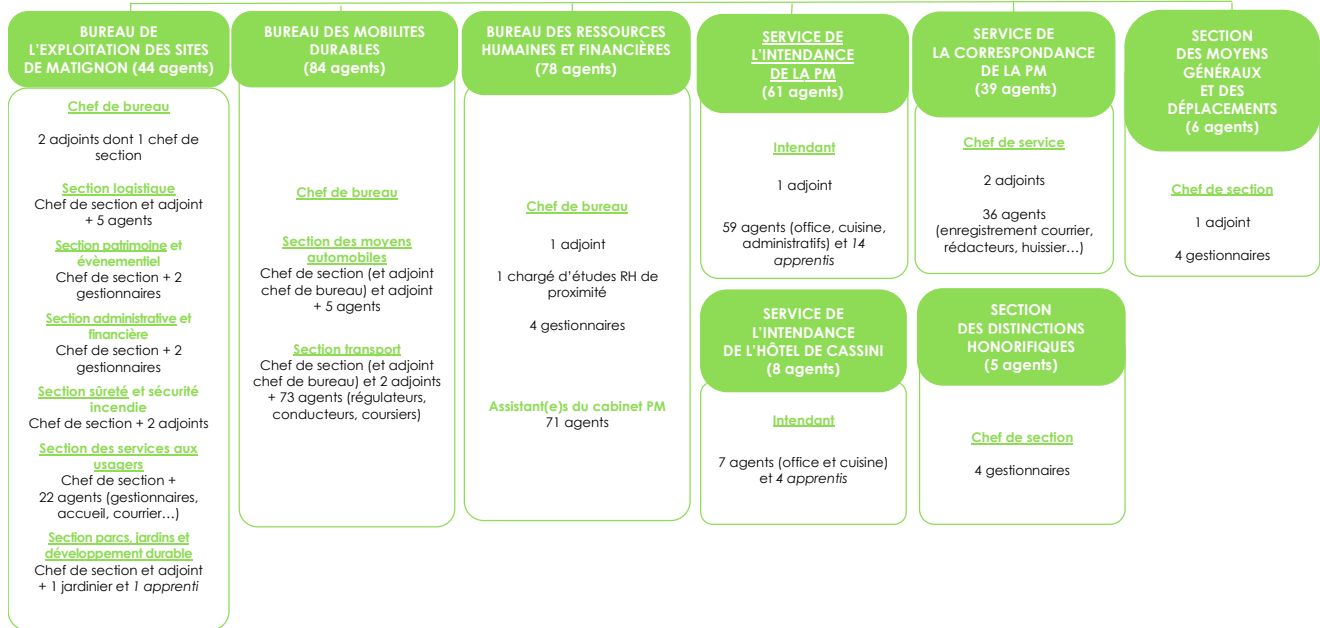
BUREAU DE L'EXPLOITATION DES SITES DE MATIGNON (44 agents)

Chef de bureau

2 adjoints dont 1 chef de section

Section logistique
Chef de section et adjoint + 5 agents

Section patrimoine et évènementiel
Chef de section + 2 gestionnaires

Section administrative et financière
Chef de section + 2 gestionnaires

Section sûreté et sécurité incendie
Chef de section + 2 adjoints

Section des services aux usagers
Chef de section + 22 agents (gestionnaires, accueil, courrier…)

Section parcs, jardins et développement durable
Chef de section et adjoint + 1 jardinier et 1 apprenti

BUREAU DES MOBILITES DURABLES (84 agents)

Chef de bureau

Section des moyens automobiles
Chef de section (et adjoint chef de bureau) et adjoint + 5 agents

Section transport
Chef de section (et adjoint chef de bureau) et 2 adjoints + 73 agents (régulateurs, conducteurs, coursiers)

BUREAU DES RESSOURCES HUMAINES ET FINANCIÈRES (78 agents)

Chef de bureau

1 adjoint

1 chargé d'études RH de proximité

4 gestionnaires

Assistant(e)s du cabinet PM
71 agents

SERVICE DE L'INTENDANCE DE LA PM (61 agents)

Intendant

1 adjoint

59 agents (office, cuisine, administratifs) et 14 apprentis

SERVICE DE L'INTENDANCE DE L'HÔTEL DE CASSINI (8 agents)

Intendant

7 agents (office et cuisine) et 4 apprentis

SERVICE DE LA CORRESPONDANCE DE LA PM (39 agents)

Chef de service

2 adjoints

36 agents (enregistrement courrier, rédacteurs, huissier…)

SECTION DES DISTINCTIONS HONORIFIQUES (5 agents)

Chef de section

4 gestionnaires

SECTION DES MOYENS GÉNÉRAUX ET DES DÉPLACEMENTS (6 agents)

Chef de section

1 adjoint

4 gestionnaires